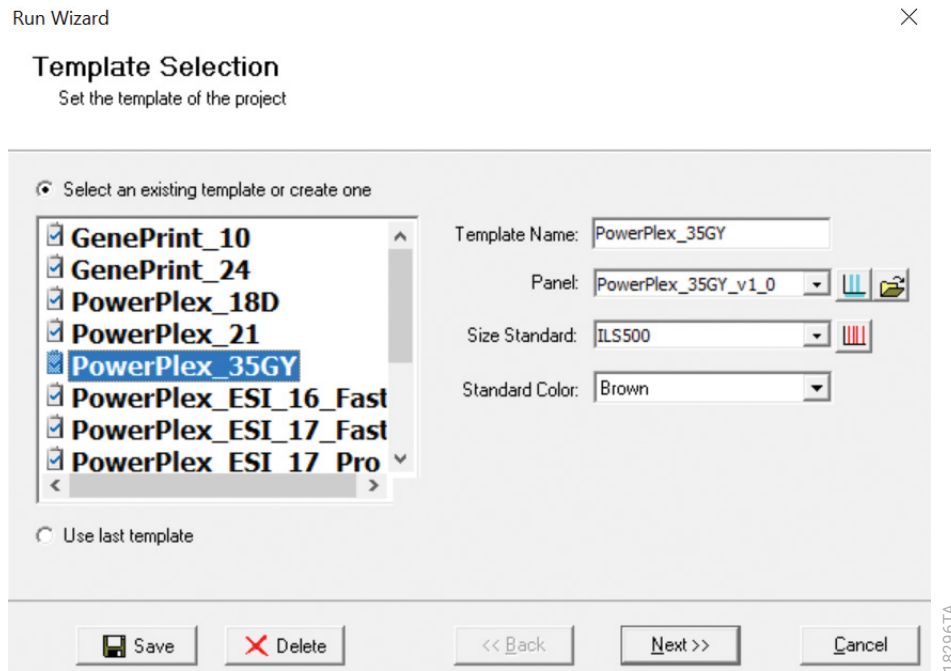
Run Wizard

Template Selection
Set the template of the project

Select an existing template or create one

GenePrint_10
GenePrint_24
PowerPlex_18D
PowerPlex_21
PowerPlex_35GY
PowerPlex_ESI_16_Fast
PowerPlex_ESI_17_Fast
PowerPlex_ESI_17_Pro

Template Name: PowerPlex_35GY
Panel: PowerPlex_35GY_v1_0
Size Standard: ILS500
Standard Color: Brown

Use last template

Save
Delete
<< Back
Next >>
Cancel

18296TA